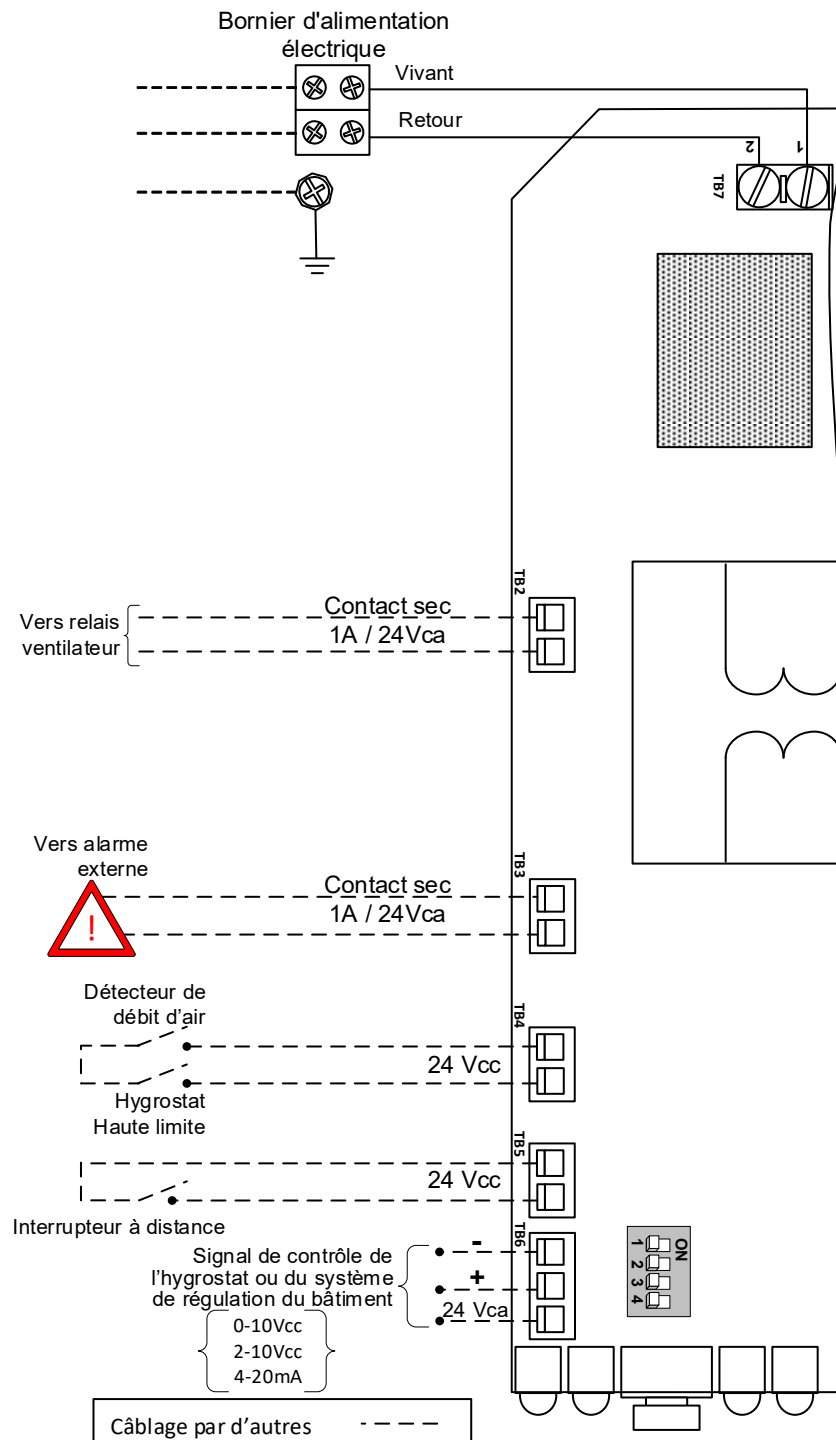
Bornier d'alimentation électrique

Vivant

Retour

2

1

TB7

TB2

Vers relais ventilateur

Contact sec 1A / 24Vca

Vers alarme externe

TB3

Contact sec 1A / 24Vca

!

Détecteur de débit d'air

TB4

24 Vcc

Hygrostat Haute limite

TB5

24 Vcc

Interrupteur à distance

TB6

Signal de contrôle de l'hygrostat ou du système de régulation du bâtiment

-

+

24 Vca

0-10Vcc
2-10Vcc
4-20mA

ON
1 2 3 4

Câblage par d'autres